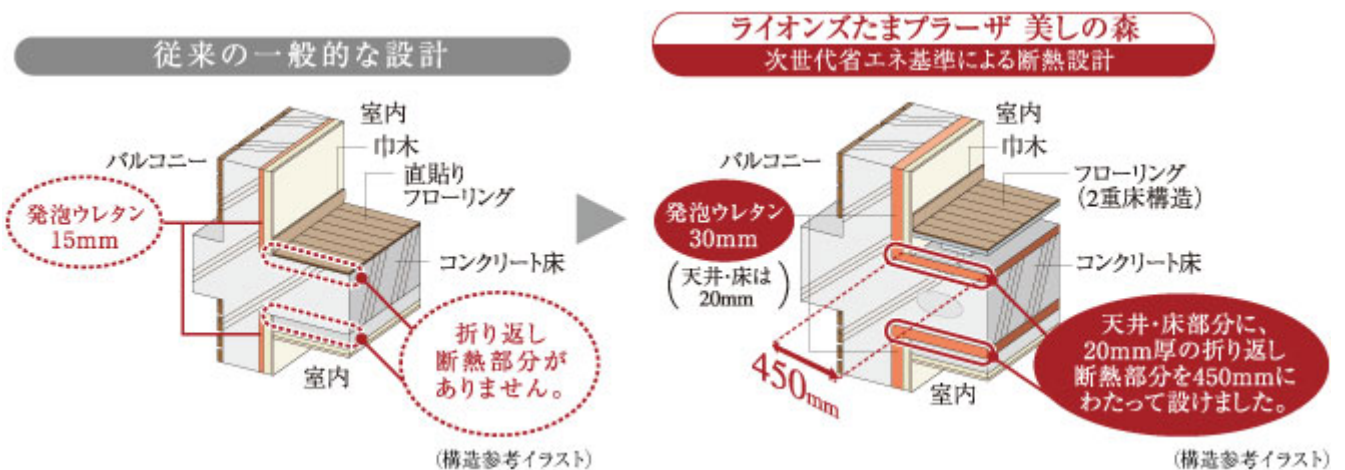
従来の一般的な設計

室内
巾木
バルコニー
直貼り
フローリング
発泡ウレタン
15mm
コンクリート床
折り返し
断熱部分が
ありません。
室内
(構造参考イラスト)

ライオンズたまプラーザ 美しの森
次世代省エネ基準による断熱設計

室内
巾木
バルコニー
フローリング
(2重床構造)
発泡ウレタン
30mm
(天井・床は
20mm)
コンクリート床
450mm
天井・床部分に、
20mm厚の折り返し
断熱部分を450mmに
わたって設けました。
室内
(構造参考イラスト)